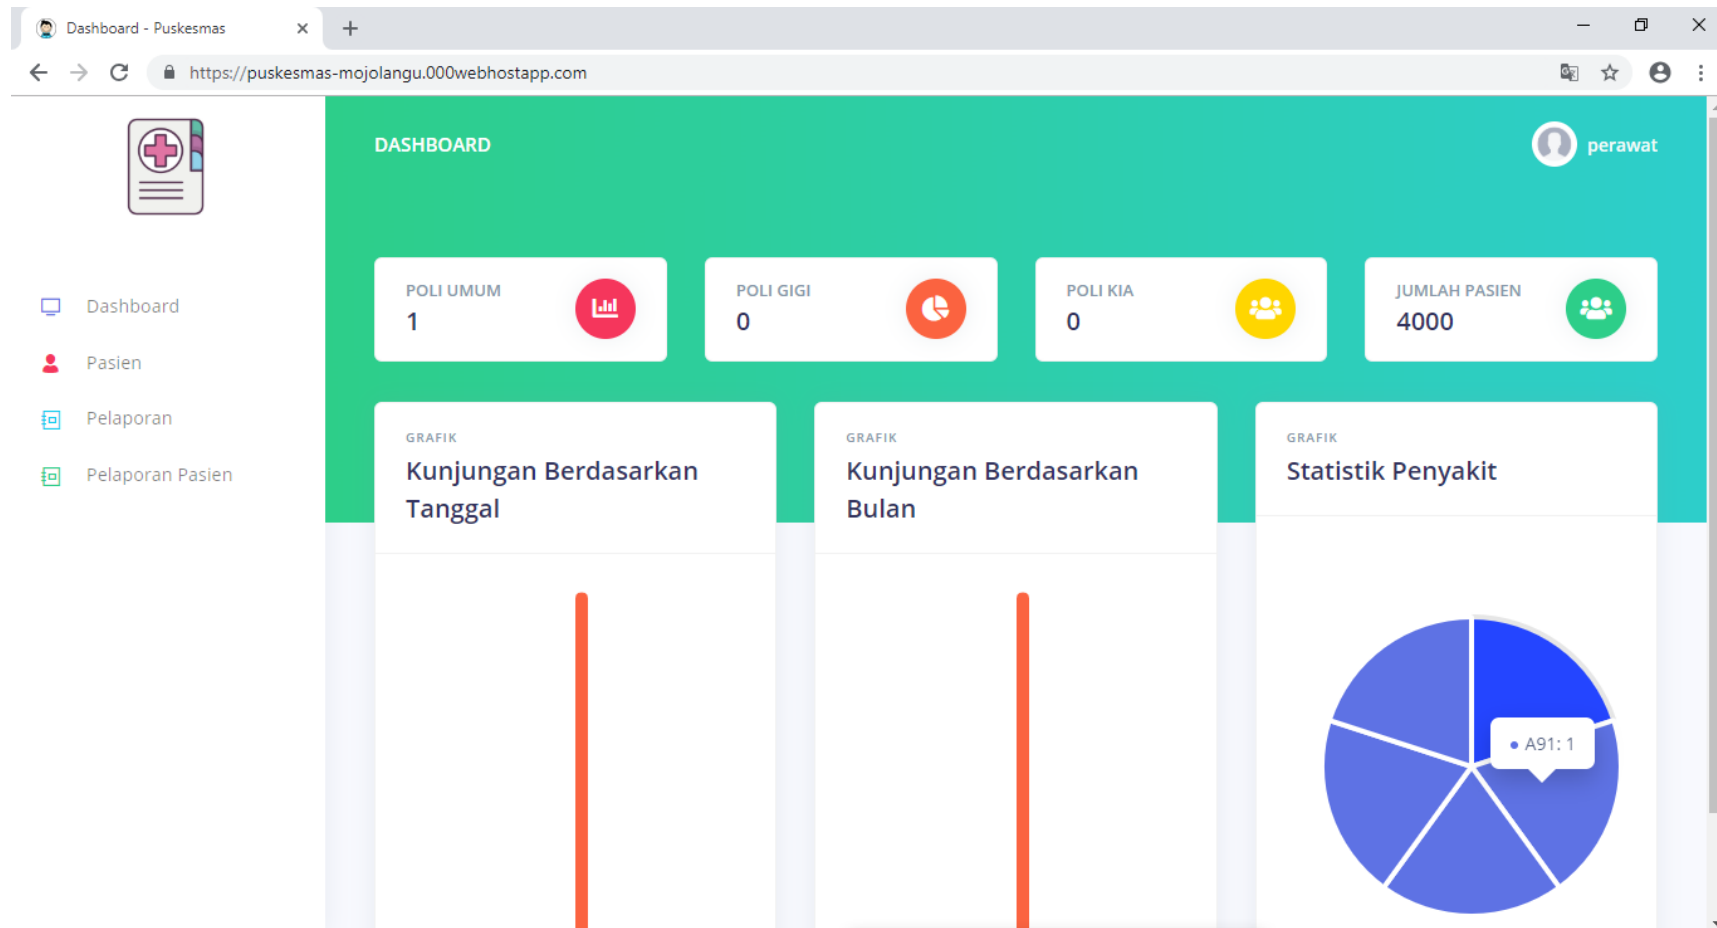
Dashboard - Puskesmas

https://puskesmas-mojolangu.000webhostapp.com

DASHBOARD

perawat

Dashboard

Pasien

Pelaporan

Pelaporan Pasien

POLI UMUM
1

POLI GIGI
0

POLI KIA
0

JUMLAH PASIEN
4000

GRAFIK
Kunjungan Berdasarkan Tanggal

GRAFIK
Kunjungan Berdasarkan Bulan

GRAFIK
Statistik Penyakit

A91: 1